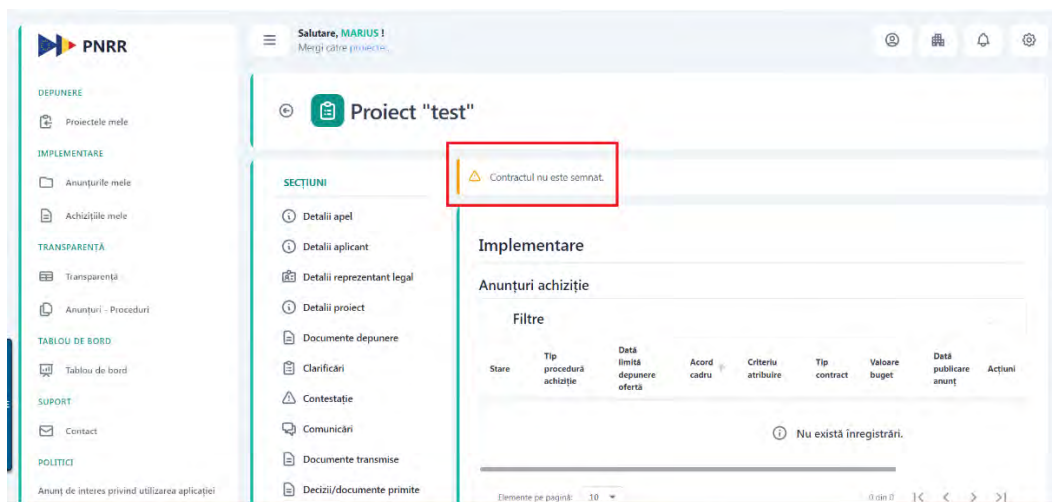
PNRR

DEPUNERE
Proiectele mele
IMPLEMENTARE
Anunțurile mele
Achizițiile mele
TRANSPARENȚĂ
Transparență
Anunțuri - Proceduri
TABLOU DE BORD
Tablou de bord
SUPORT
Contact
POLITICI
Anunț de interes privind utilizarea aplicației

Salutare, MARIUS !
Mergi către proiecte

Proiect "test"

SECȚIUNI
Detalii apel
Detalii aplicant
Detalii reprezentant legal
Detalii proiect
Documente depunere
Clarificări
Contestație
Comunicări
Documente transmise
Decizii/documente primite

Contractul nu este semnat.

Implementare

Anunțuri achiziție

Filtre

| Stare | Tip procedură achiziție | Dată limită depunere ofertă | Acord cadru | Criteriu atribuire | Tip contract | Valoare buget | Dată publicare anunț | Acțiuni |
|---|---|---|---|---|---|---|---|---|

Nu există înregistrări.

Elemente pe pagină: 10
0 din 0